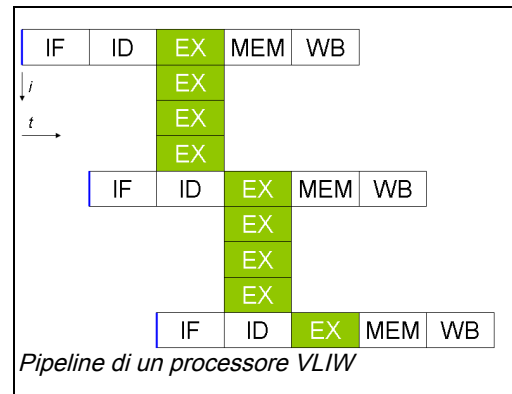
| IF | ID | EX | MEM | WB |
|---|---|---|---|---|
| | | EX | | |
| | | EX | | |
| | | EX | | |

i

t

| IF | ID | EX | MEM | WB |
|---|---|---|---|---|
| | | EX | | |
| | | EX | | |
| | | EX | | |

| IF | ID | EX | MEM | WB |
|---|---|---|---|---|

Pipeline di un processore VLIW